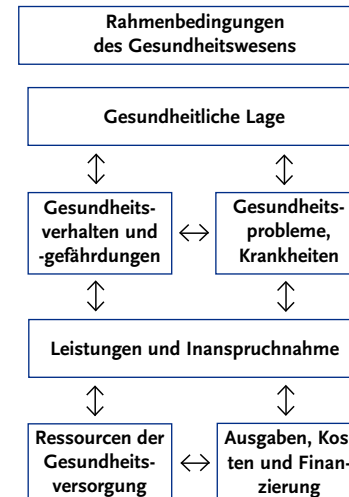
Rahmenbedingungen des Gesundheitswesens

Gesundheitliche Lage

$\updownarrow$

$\updownarrow$

Gesundheitsverhalten und -gefährdungen

$\leftrightarrow$

Gesundheitsprobleme, Krankheiten

$\updownarrow$

$\updownarrow$

Leistungen und Inanspruchnahme

$\updownarrow$

$\updownarrow$

Ressourcen der Gesundheitsversorgung

$\leftrightarrow$

Ausgaben, Kosten und Finanzierung